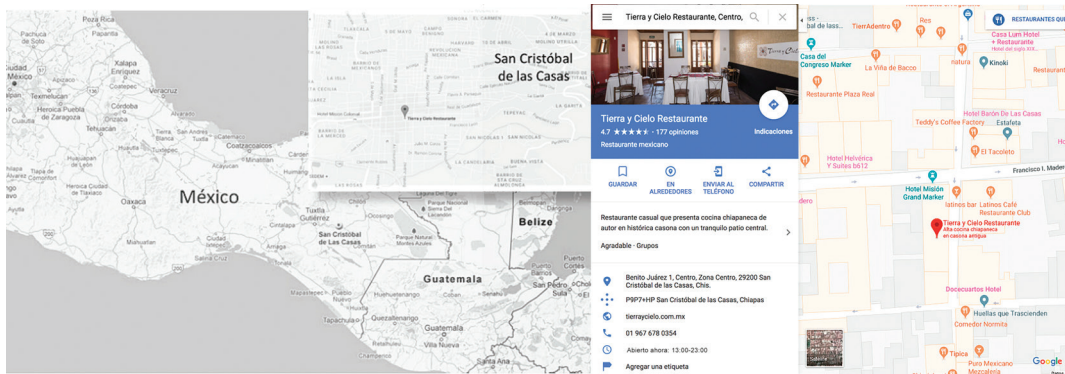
Pachuca de Soto
Ciudad de México
Xalapa
Puebla
Córdoba
Veracruz
Oaxaca
Coatzacoalcos
Villahermosa
Campeche
México
Tuxtla Gutiérrez
San Cristóbal de las Casas
Parque Natural Montes Azules
Belize
Guatemala
San Pedro Sula
Tapachula
Mixco
Nuevo
Sonsonate

San Cristóbal de las Casas
Hotel Misión Colonial
Tierra y Cielo Restaurante
TEPEYAC

Tierra y Cielo Restaurante, Centro,
Tierra y Cielo Restaurante
4.7 ★★★★★ · 177 opiniones
Restaurante mexicano
Indicaciones
GUARDAR
EN ALREDEDORES
ENVIAR AL TELÉFONO
COMPARTIR
Restaurante casual que presenta cocina chiapaneca de autor en histórica casona con un tranquilo patio central.
Agradable · Grupos
Benito Juárez 1, Centro, Zona Centro, 29200 San Cristóbal de las Casas, Chis.
P9P7+HP San Cristóbal de las Casas, Chiapas
tierraycielo.com.mx
01 967 678 0354
Abierto ahora: 13:00–23:00
Agregar una etiqueta

TierrAdentro
Res
RESTAURANTES QU
Casa Lum Hotel + Restaurante
Hotel del siglo XVI
Casa del Congreso Marker
La Villa de Bacco
natura
Kinoki
Restaurante
Restaurante Plaza Real
Hotel Barón De Las Casas
Teddy's Coffee Factory
Estafeta
El Tacoleto
Hotel Helvética y Suites b612
Francisco I. Madero
Hotel Misión Grand Marker
bar Latinos Café
Restaurante Club
Tierra y Cielo Restaurante
Alta cocina chiapaneca en casona antigua
Docecuartos Hotel
Huellas que Trascienden
Comedor Normita
Típica
Puro Mexicano
Mezcalería
Google